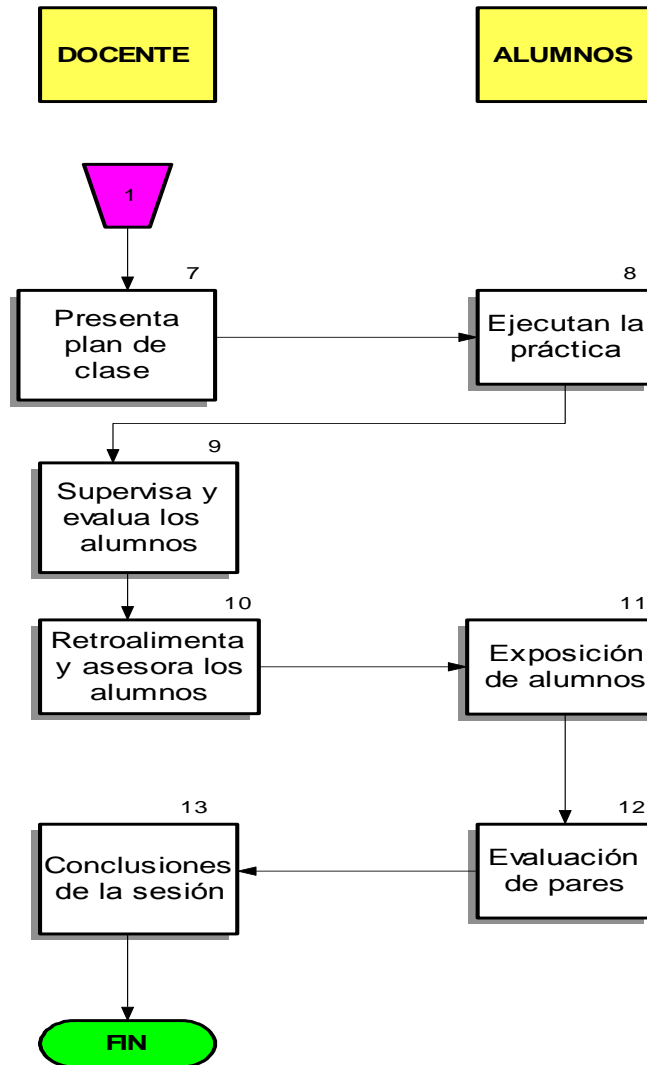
DOCENTE

ALUMNOS

1

7

Presenta plan de clase

8

Ejecutan la práctica

9

Supervisa y evalua los alumnos

10

Retroalimenta y asesora los alumnos

11

Exposición de alumnos

12

Evaluación de pares

13

Conclusiones de la sesión

FIN